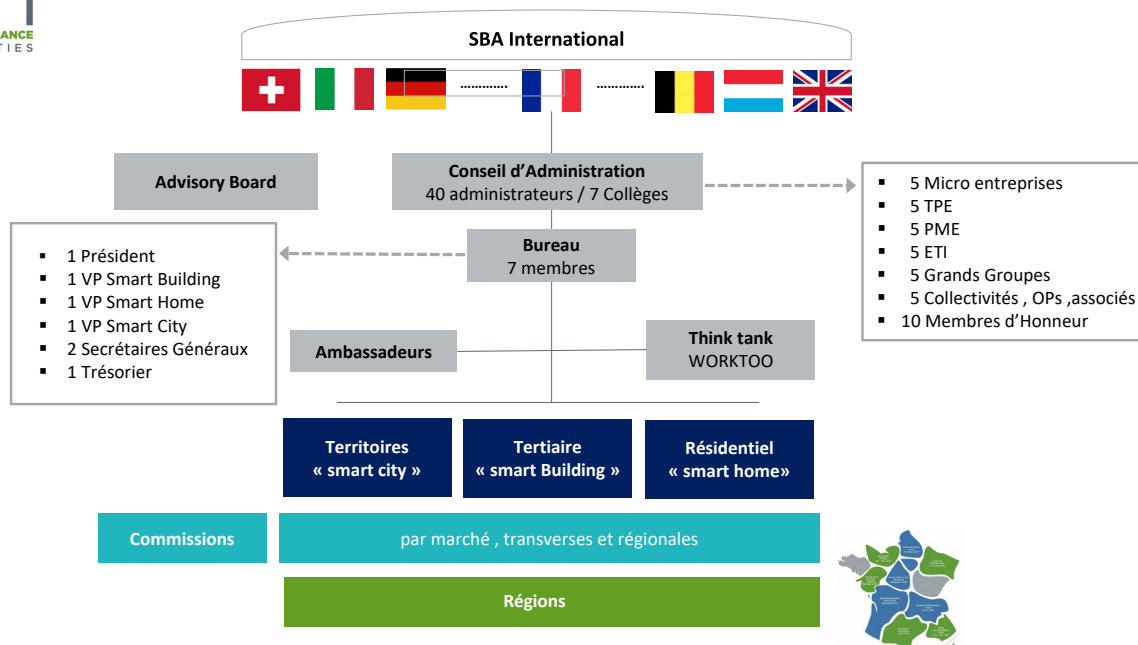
ANCE
TIES

SBA International

…………

…………

Advisory Board

Conseil d'Administration
40 administrateurs / 7 Collèges

▪ 5 Micro entreprises
▪ 5 TPE
▪ 5 PME
▪ 5 ETI
▪ 5 Grands Groupes
▪ 5 Collectivités , OPs ,associés
▪ 10 Membres d'Honneur

▪ 1 Président
▪ 1 VP Smart Building
▪ 1 VP Smart Home
▪ 1 VP Smart City
▪ 2 Secrétaires Généraux
▪ 1 Trésorier

Bureau
7 membres

Ambassadeurs

Think tank
WORKTOO

Territoires
« smart city »

Tertiaire
« smart Building »

Résidentiel
« smart home»

Commissions

par marché , transverses et régionales

Régions